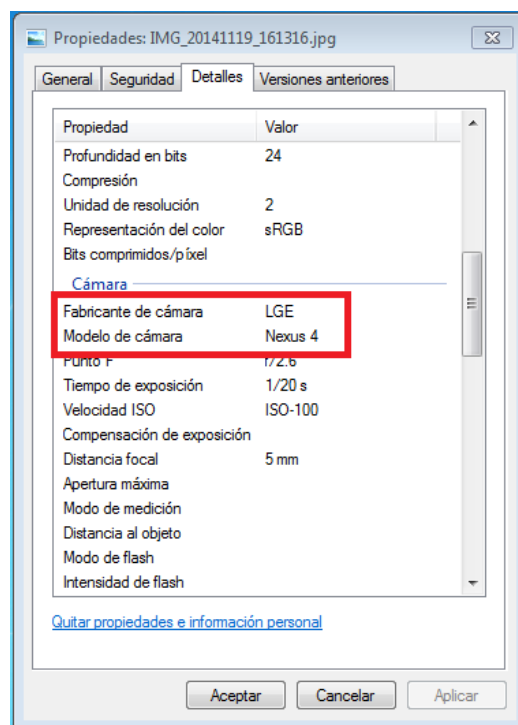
Propiedades: IMG_20141119_161316.jpg

General | Seguridad | Detalles | Versiones anteriores

| Propiedad | Valor |
|---|---|
| Profundidad en bits | 24 |
| Compresión | |
| Unidad de resolución | 2 |
| Representación del color | sRGB |
| Bits comprimidos/píxel | |

Cámara

| Propiedad | Valor |
|---|---|
| Fabricante de cámara | LGE |
| Modelo de cámara | Nexus 4 |
| Punto F | f/2.6 |
| Tiempo de exposición | 1/20 s |
| Velocidad ISO | ISO-100 |
| Compensación de exposición | |
| Distancia focal | 5 mm |
| Apertura máxima | |
| Modo de medición | |
| Distancia al objeto | |
| Modo de flash | |
| Intensidad de flash | |

Quitar propiedades e información personal

Aceptar | Cancelar | Aplicar